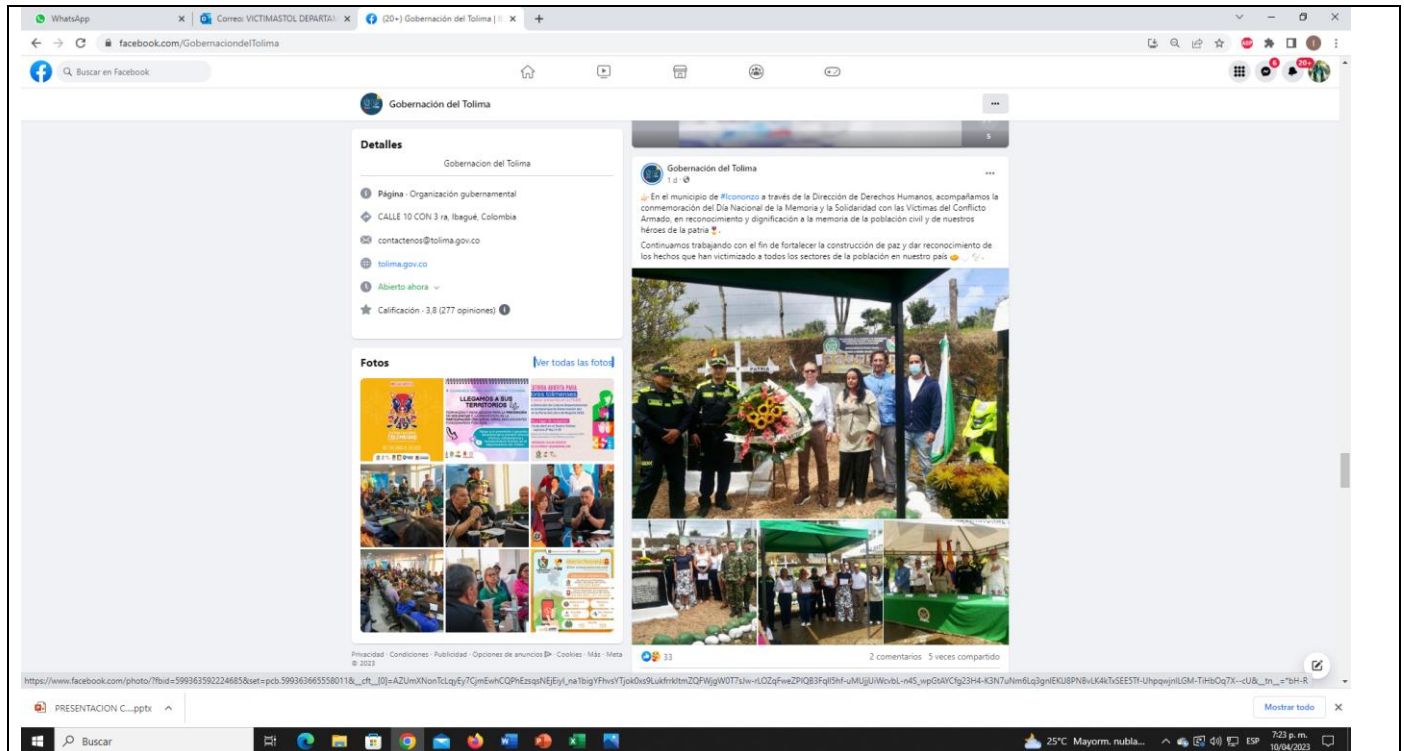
WhatsApp
Correo: VICTIMASTOL DEPARTAI
(20+) Gobernación del Tolima |
facebook.com/GobernaciondelTolima
Buscar en Facebook

Gobernación del Tolima

Detalles
Gobernacion del Tolima
Página · Organización gubernamental
CALLE 10 CON 3 ra, Ibagué, Colombia
contactenos@tolima.gov.co
tolima.gov.co
Abierto ahora
Calificación · 3,8 (277 opiniones)

Fotos
Ver todas las fotos

LLEGAMOS A SUS TERRITORIOS

Privacidad · Condiciones · Publicidad · Opciones de anuncios · Cookies · Más · Meta © 2023

Gobernación del Tolima
1 d

En el municipio de #Icononzo a través de la Dirección de Derechos Humanos, acompañamos la conmemoración del Día Nacional de la Memoria y la Solidaridad con las Víctimas del Conflicto Armado, en reconocimiento y dignificación a la memoria de la población civil y de nuestros héroes de la patria.

Continuamos trabajando con el fin de fortalecer la construcción de paz y dar reconocimiento de los hechos que han victimizado a todos los sectores de la población en nuestro país

PATRIA

33
2 comentarios 5 veces compartido

https://www.facebook.com/photo/?fbid=599363592224685&set=pcb.599363665558011&__cft__[0]=AZUmXNonTcLqyEy7CjmEwhCQPhEzsqsNEjEiyl_na1bigYFhvsYTjok0xs9LukfrrkltmZQFWjgW0T7sJw-rLOZqFweZPIQB3FqlI5hf-uMUjjUiWcvbL-n4S_wpGtAYCfg23H4-K3N7uNm6Lq3gnlEKU8PN8vLK4kTxSEE5Tf-UhpqwjnlLGM-TiHbOq7X--cU&__tn__=*bH-R

PRESENTACION C....pptx
Mostrar todo

Buscar
25°C Mayorm. nubla...
ESP
7:23 p. m.
10/04/2023